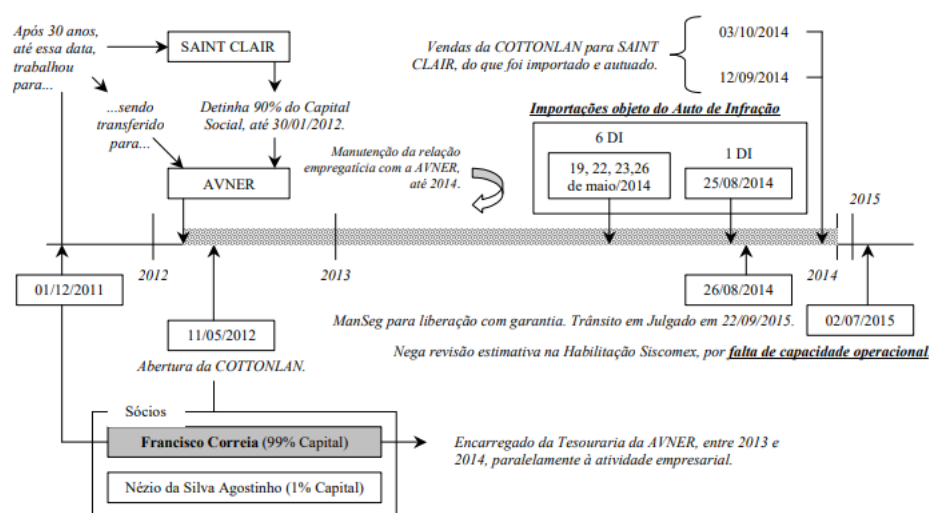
Após 30 anos, até essa data, trabalhou para...

SAINT CLAIR

...sendo transferido para...

Detinha 90% do Capital Social, até 30/01/2012.

AVNER

Manutenção da relação empregatícia com a AVNER, até 2014.

Vendas da COTTONLAN para SAINT CLAIR, do que foi importado e autuado.

03/10/2014

12/09/2014

Importações objeto do Auto de Infração

6 DI

19, 22, 23,26 de maio/2014

1 DI

25/08/2014

2012

2013

2014

2015

01/12/2011

11/05/2012

26/08/2014

02/07/2015

ManSeg para liberação com garantia. Trânsito em Julgado em 22/09/2015.

Nega revisão estimativa na Habilitação Siscomex, por falta de capacidade operacional

Abertura da COTTONLAN.

Sócios

Francisco Correia (99% Capital)

Encarregado da Tesouraria da AVNER, entre 2013 e 2014, paralelamente à atividade empresarial.

Nézio da Silva Agostinho (1% Capital)